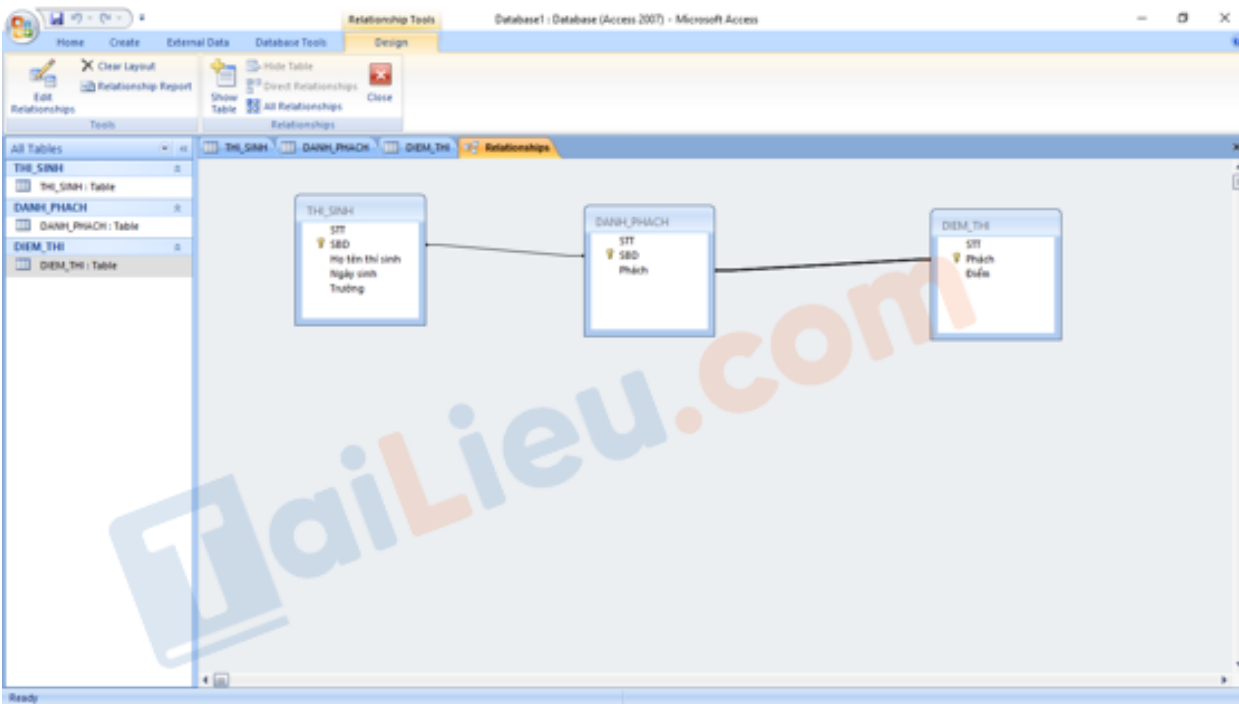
Relationship Tools
Database1 : Database (Access 2007) - Microsoft Access
Home Create External Data Database Tools Design

Edit Relationships
Clear Layout
Relationship Report
Tools
Show Table
Hide Table
Direct Relationships
All Relationships
Close
Relationships

All Tables
THI_SINH
THI_SINH : Table
DANH_PHACH
DANH_PHACH : Table
DIEM_THI
DIEM_THI : Table

THI_SINH DANH_PHACH DIEM_THI Relationships

THI_SINH
STT
SBD
Họ tên thí sinh
Ngày sinh
Trường

DANH_PHACH
STT
SBD
Phách

DIEM_THI
STT
Phách
Điểm

TaiLieu.com

Ready